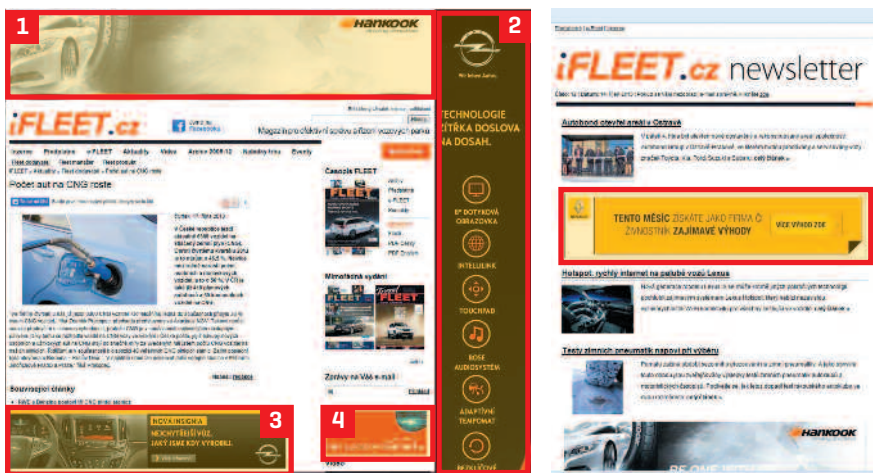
1

Hankook

iFLEET.cz

Magazín pro efektivní správu firemních vozových parků

Počet aut na CNG roste

Související články

NOVÁ INSIGNIA
NEJKRÁSNĚJŠÍ VŮZ, JAKÝ JSME KDY VYROBILI.

3

4

Časopis FLEET

Mimořádná vydání

FLEET

Zprávy na Váš e-mail

Video

2

Wir leben Autos.

TECHNOLOGIE
ČÍTKA DOSLOVA
NA DOSAH.

8" DOTYKOVÁ OBRAZOVKA

INTELLILINK

TOUCHPAD

BOSE AUDIOSYSTÉM

ADAPTIVNÍ TEMPOMAT

iFLEET.cz newsletter

Autobusové stavění aut v Ostravě

TENTO MĚSÍC ZÍSKÁTE JAKO FIRMA ČI ŽIVNOSTNÍK ZAJÍMAVÉ VÝHODY

VÍCE VÝHOD ZDE

Hotspot: rychlý internet na palubě vozů Lexus

Testy zimních pneumatik napoví při výběru

Hankook